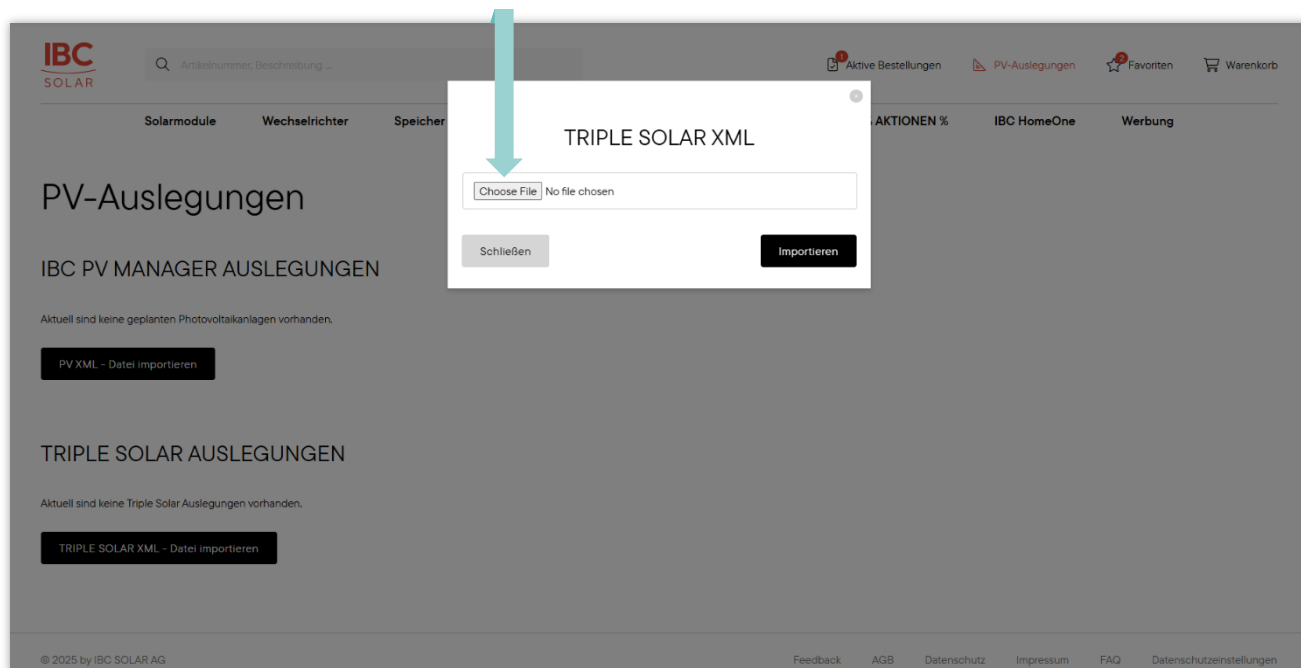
IBC SOLAR

Artikelnummer, Beschreibung ...

1 Aktive Bestellungen PV-Auslegungen 2 Favoriten Warenkorb

Solarmodule Wechselrichter Speicher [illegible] AKTIONEN % IBC HomeOne Werbung

PV-Auslegungen

IBC PV MANAGER AUSLEGUNGEN

Aktuell sind keine geplanten Photovoltaikanlagen vorhanden.

PV XML - Datei importieren

TRIPLE SOLAR AUSLEGUNGEN

Aktuell sind keine Triple Solar Auslegungen vorhanden.

TRIPLE SOLAR XML - Datei importieren

TRIPLE SOLAR XML

Choose File No file chosen

Schließen

Importieren

© 2025 by IBC SOLAR AG

Feedback AGB Datenschutz Impressum FAQ Datenschutzeinstellungen